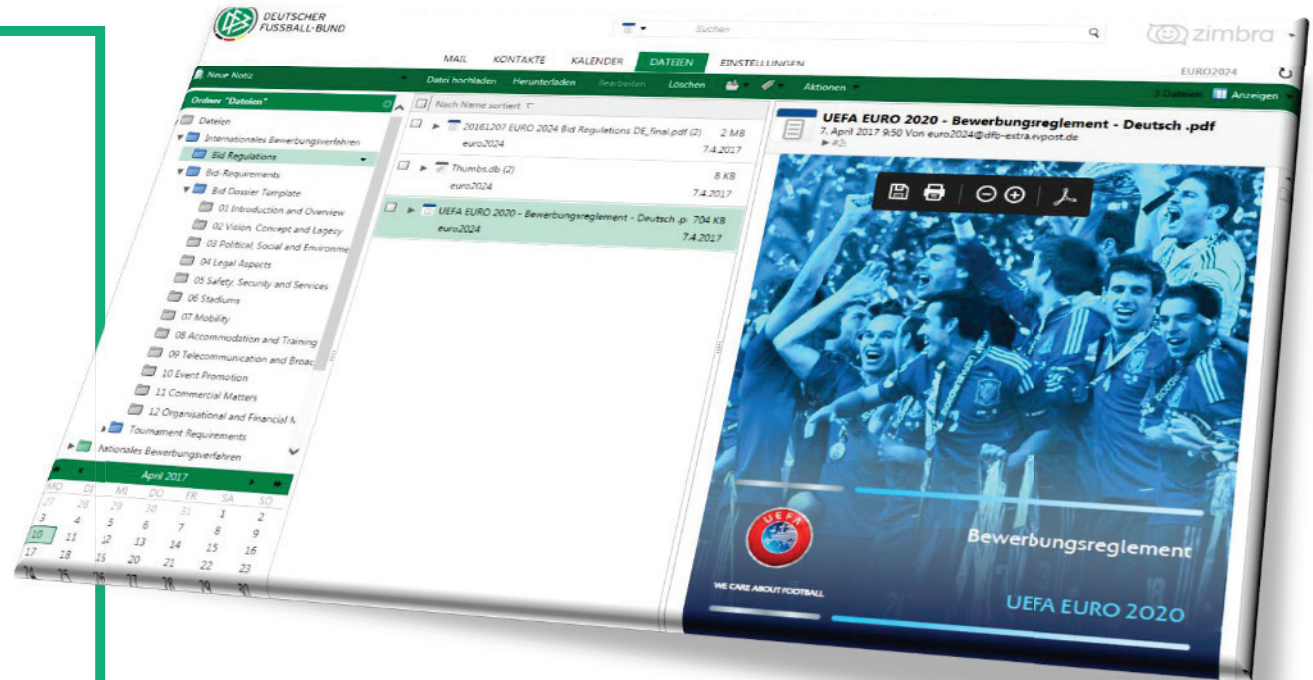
DEUTSCHER FUSSBALL-BUND

Suchen

zimbra

MAIL KONTAKTE KALENDER DATEIEN EINSTELLUNGEN

EURO2024

Neue Notiz

Datei hochladen Herunterladen Bearbeiten Löschen Aktionen

3 Dateien Anzeigen

Ordner "Dateien"

Dateien
Internationales Bewerbungsverfahren
Bid Regulations
Bid Requirements
Bid Dossier Template
01 Introduction and Overview
02 Vision, Concept and Legacy
03 Political, Social and Environme
04 Legal Aspects
05 Safety, Security and Services
06 Stadiums
07 Mobility
08 Accommodation and Training
09 Telecommunication and Broac
10 Event Promotion
11 Commercial Matters
12 Organisational and Financial M
Tournament Requirements
Nationales Bewerbungsverfahren

April 2017

| MO | DI | MI | DO | FR | SA | SO |
|---|---|---|---|---|---|---|
| 27 | 28 | 29 | 30 | 31 | 1 | 2 |
| 3 | 4 | 5 | 6 | 7 | 8 | 9 |
| 10 | 11 | 12 | 13 | 14 | 15 | 16 |
| 17 | 18 | 19 | 20 | 21 | 22 | 23 |
| 24 | 25 | 26 | 27 | 28 | 29 | 30 |

Nach Name sortiert

20161207 EURO 2024 Bid Regulations DE_Final.pdf (2) 2 MB
euro2024 7.4.2017

Thumbs.db (2) 8 KB
euro2024 7.4.2017

UEFA EURO 2020 - Bewerbungsreglement - Deutsch .p 704 KB
euro2024 7.4.2017

UEFA EURO 2020 - Bewerbungsreglement - Deutsch .pdf
7. April 2017 9:50 Von euro2024@dfb-extra.evpost.de
#2

UEFA

WE CARE ABOUT FOOTBALL

Bewerbungsreglement

UEFA EURO 2020